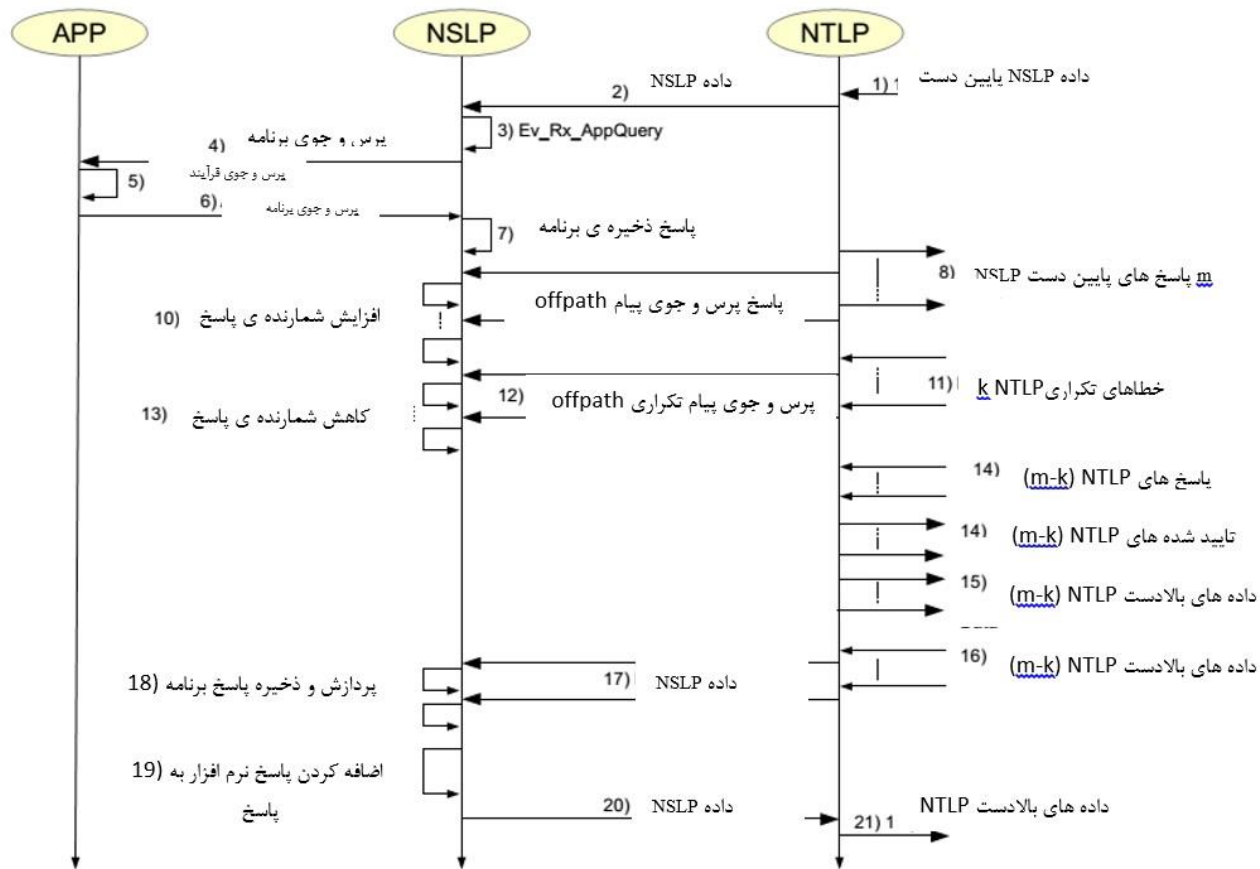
APP

NSLP

NTLP

1) داده NSLP پایین دست

2) داده NSLP

3) Ev_Rx_AppQuery

4) پرس و جوی برنامه

5) پرس و جوی فرآیند

6) پرس و جوی برنامه

7) پاسخ ذخیره ی برنامه

8) m پاسخ های پایین دست NSLP

پاسخ پرس و جوی پیام offpath

10) افزایش شمارنده ی پاسخ

11) k خطاهای تکراری NTLP

12) پرس و جوی پیام تکراری offpath

13) کاهش شمارنده ی پاسخ

14) پاسخ های NTLP (m-k)

14) تایید شده های NTLP (m-k)

15) داده های بالادست NTLP (m-k)

16) داده های بالادست NTLP (m-k)

17) داده NSLP

18) پردازش و ذخیره پاسخ برنامه

19) اضافه کردن پاسخ نرم افزار به پاسخ

20) داده NSLP

21) داده های بالادست NTLP